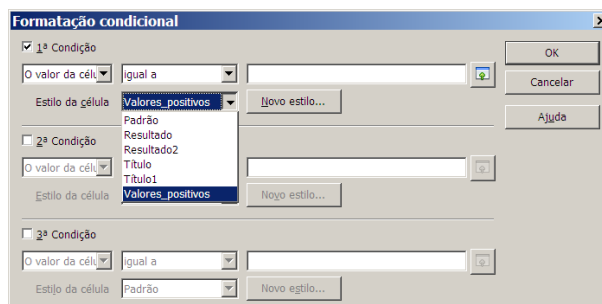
Formatação condicional

1ª Condição

O valor da célu | igual a

Estilo da célula | Valores_positivos | Novo estilo...

Padrão
Resultado
Resultado2
Título
Título1
Valores_positivos

2ª Condição

O valor da célu

Estilo da célula | Novo estilo...

3ª Condição

O valor da célu | igual a

Estilo da célula | Padrão | Novo estilo...

OK
Cancelar
Ajuda